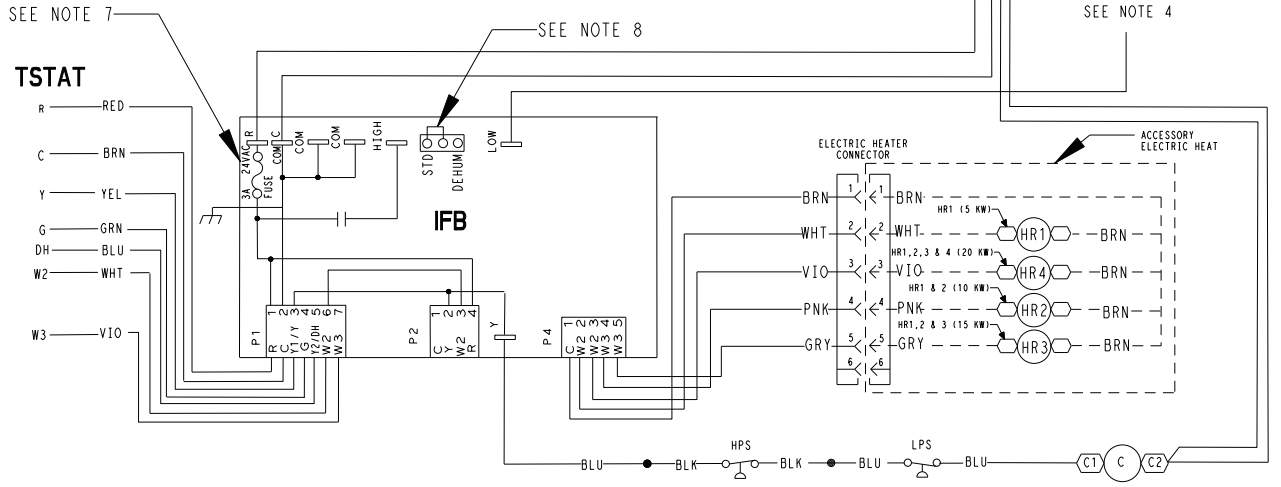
SEE NOTE 7

SEE NOTE 8

SEE NOTE 4

TSTAT

R — RED
C — BRN
Y — YEL
G — GRN
DH — BLU
W2 — WHT
W3 — VIO

24VAC
R
COM
C
COM
COM
HIGH
STD
DEHUM
LOW
3A FUSE

IFB

P1
1 2 3 4 5 6 7
R C Y1/Y G Y2/DH W2 W3

P2
1 2 3 4
C Y W2 R

Y

P4
1 2 3 4 5
C W2 W3 W2 W3

ELECTRIC HEATER CONNECTOR

ACCESSORY ELECTRIC HEAT

BRN 1 1 BRN
WHT 2 2 WHT
VIO 3 3 VIO
PNK 4 4 PNK
GRY 5 5 GRY
6 6

HR1 (5 KW)
HR1
BRN
HR1,2,3 & 4 (20 KW)
HR4
BRN
HR1 & 2 (10 KW)
HR2
BRN
HR1,2 & 3 (15 KW)
HR3
BRN

BLU — BLK — HPS — BLK — BLU — LPS — BLU — C1 C C2